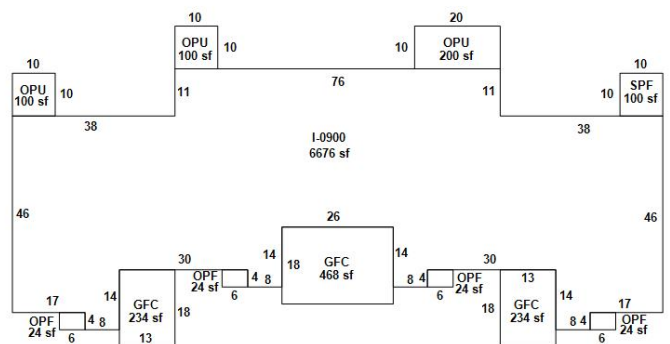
10
OPU
100 sf
10

20
10
OPU
200 sf

10
OPU
100 sf
10

10
SPF
100 sf
10

76
11
11
38
38

I-0900
6676 sf

46
46

26
14
GFC
468 sf
18
14

30
14
OPF
24 sf
4
8
6
GFC
234 sf
18
13

30
8
4
OPF
24 sf
6
13
GFC
234 sf
18
14

17
OPF
24 sf
4
8
6

17
8
4
OPF
24 sf
6